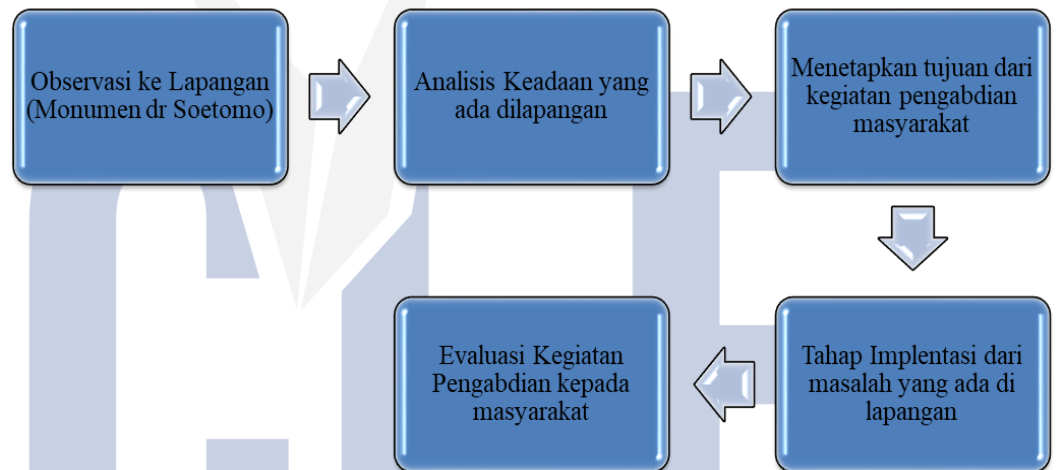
Observasi ke Lapangan (Monumen dr Soetomo)

Analisis Keadaan yang ada dilapangan

Menetapkan tujuan dari kegiatan pengabdian masyarakat

Tahap Implentasi dari masalah yang ada di lapangan

Evaluasi Kegiatan Pengabdian kepada masyarakat